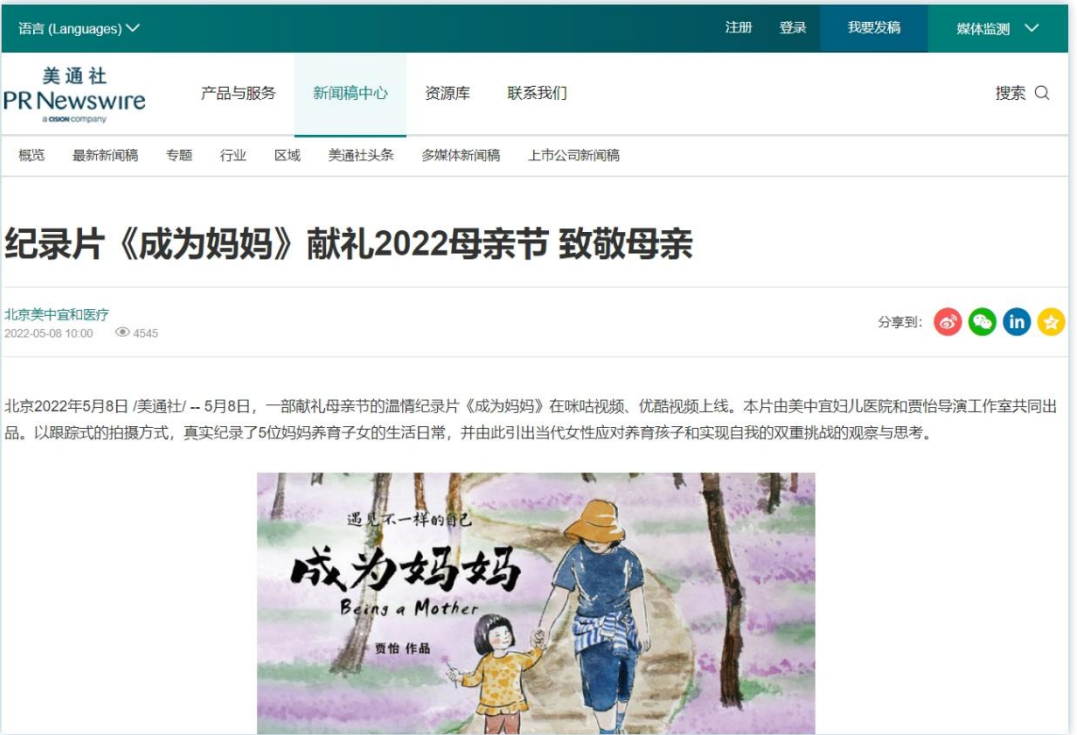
语言 (Languages)

注册 登录 我要发稿 媒体监测

美通社
PR Newswire
a CISION company

产品与服务 新闻稿中心 资源库 联系我们 搜索

概览 最新新闻稿 专题 行业 区域 美通社头条 多媒体新闻稿 上市公司新闻稿

纪录片《成为妈妈》献礼2022母亲节 致敬母亲

北京美中宜和医疗
2022-05-08 10:00 4545

分享到:

北京2022年5月8日 /美通社/ -- 5月8日，一部献礼母亲节的温情纪录片《成为妈妈》在咪咕视频、优酷视频上线。本片由美中宜和妇儿医院和贾怡导演工作室共同出品。以跟踪式的拍摄方式，真实纪录了5位妈妈养育子女的生活日常，并由此引出当代女性应对养育孩子和实现自我的双重挑战的观察与思考。

遇见不一样的自己
成为妈妈
Being a Mother
贾怡 作品